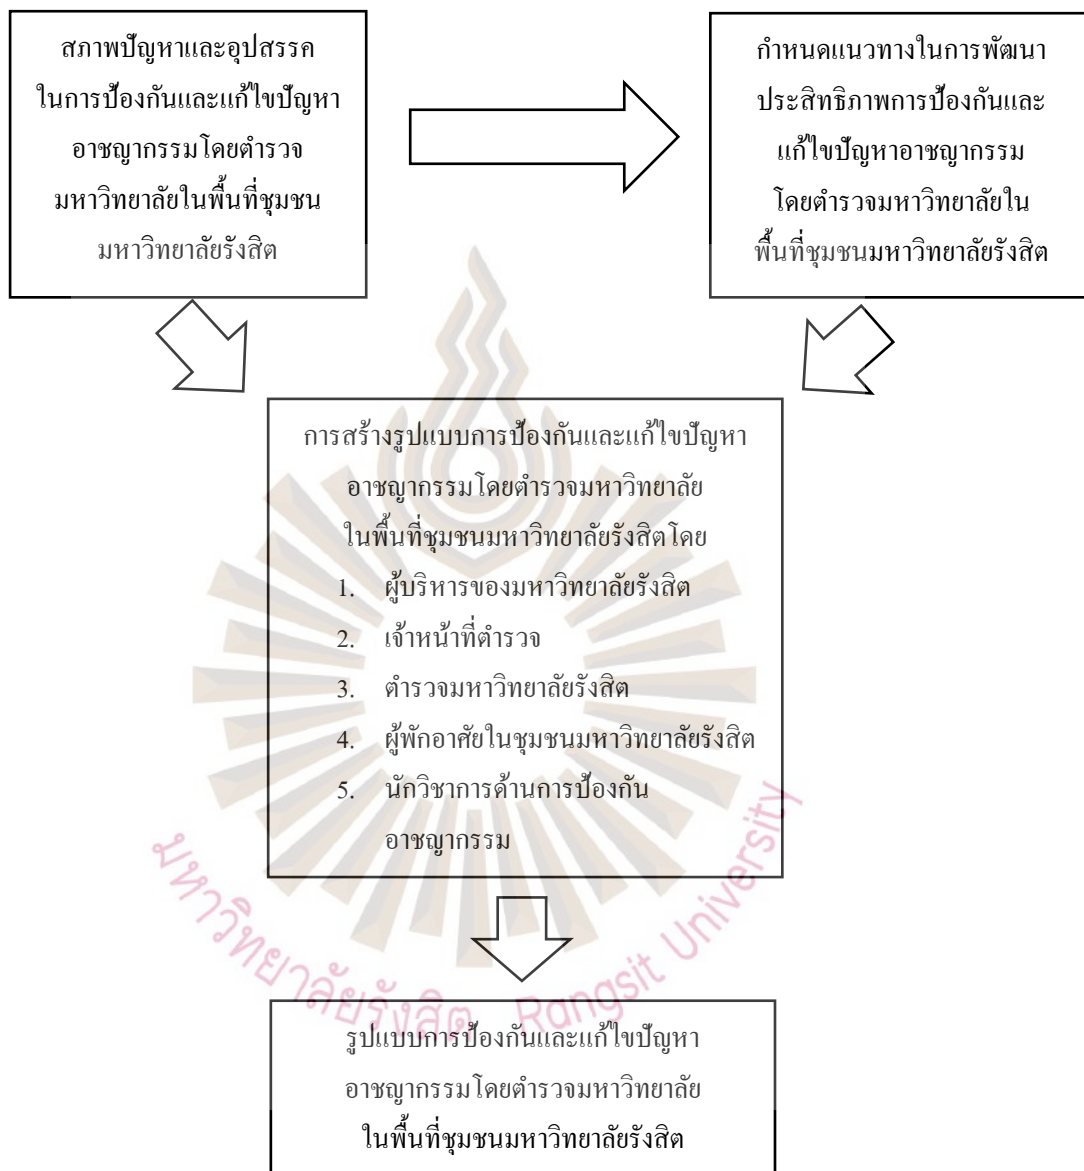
สภาพปัญหาและอุปสรรค ในการป้องกันและแก้ไขปัญหา อาชญากรรมโดยตำรวจ มหาวิทยาลัยในพื้นที่ชุมชน มหาวิทยาลัยรังสิต

กำหนดแนวทางในการพัฒนา ประสิทธิภาพการป้องกันและ แก้ไขปัญหาอาชญากรรม โดยตำรวจมหาวิทยาลัยใน พื้นที่ชุมชนมหาวิทยาลัยรังสิต

การสร้างรูปแบบการป้องกันและแก้ไขปัญหา อาชญากรรมโดยตำรวจมหาวิทยาลัย ในพื้นที่ชุมชนมหาวิทยาลัยรังสิตโดย
1. ผู้บริหารของมหาวิทยาลัยรังสิต
2. เจ้าหน้าที่ตำรวจ
3. ตำรวจมหาวิทยาลัยรังสิต
4. ผู้พักอาศัยในชุมชนมหาวิทยาลัยรังสิต
5. นักวิชาการด้านการป้องกัน อาชญากรรม

รูปแบบการป้องกันและแก้ไขปัญหา อาชญากรรมโดยตำรวจมหาวิทยาลัย ในพื้นที่ชุมชนมหาวิทยาลัยรังสิต

มหาวิทยาลัยรังสิต Rangsit University